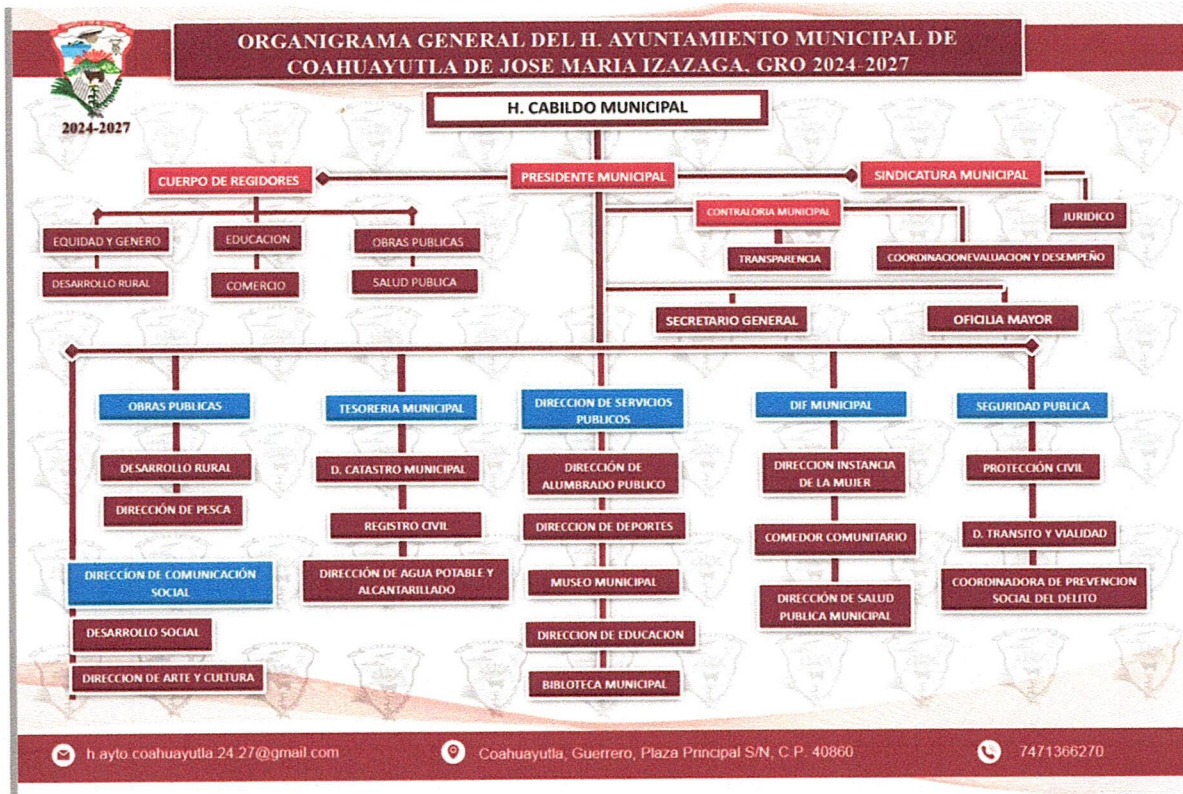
2024-2027

ORGANIGRAMA GENERAL DEL H. AYUNTAMIENTO MUNICIPAL DE COAHUAYUTLA DE JOSE MARIA IZAZAGA, GRO 2024-2027

H. CABILDO MUNICIPAL

CUERPO DE REGIDORES

PRESIDENTE MUNICIPAL

SINDICATURA MUNICIPAL

EQUIDAD Y GENERO

DESARROLLO RURAL

EDUCACION

COMERCIO

OBRAS PUBLICAS

SALUD PUBLICA

CONTRALORIA MUNICIPAL

TRANSPARENCIA

COORDINACIONEVALUACION Y DESEMPEÑO

JURIDICO

SECRETARIO GENERAL

OFICILIA MAYOR

OBRAS PUBLICAS

DESARROLLO RURAL

DIRECCIÓN DE PESCA

DIRECCIÓN DE COMUNICACIÓN SOCIAL

DESARROLLO SOCIAL

DIRECCION DE ARTE Y CULTURA

TESORERIA MUNICIPAL

D. CATASTRO MUNICIPAL

REGISTRO CIVIL

DIRECCIÓN DE AGUA POTABLE Y ALCANTARILLADO

DIRECCION DE SERVICIOS PUBLICOS

DIRECCIÓN DE ALUMBRADO PUBLICO

DIRECCION DE DEPORTES

MUSEO MUNICIPAL

DIRECCION DE EDUCACION

BIBLOTECA MUNICIPAL

DIF MUNICIPAL

DIRECCION INSTANCIA DE LA MUJER

COMEDOR COMUNITARIO

DIRECCIÓN DE SALUD PUBLICA MUNICIPAL

SEGURIDAD PUBLICA

PROTECCIÓN CIVIL

D. TRANSITO Y VIALIDAD

COORDINADORA DE PREVENCION SOCIAL DEL DELITO

h.ayto.coahuayutla.24.27@gmail.com

Coahuayutla, Guerrero, Plaza Principal S/N, C.P. 40860

7471366270